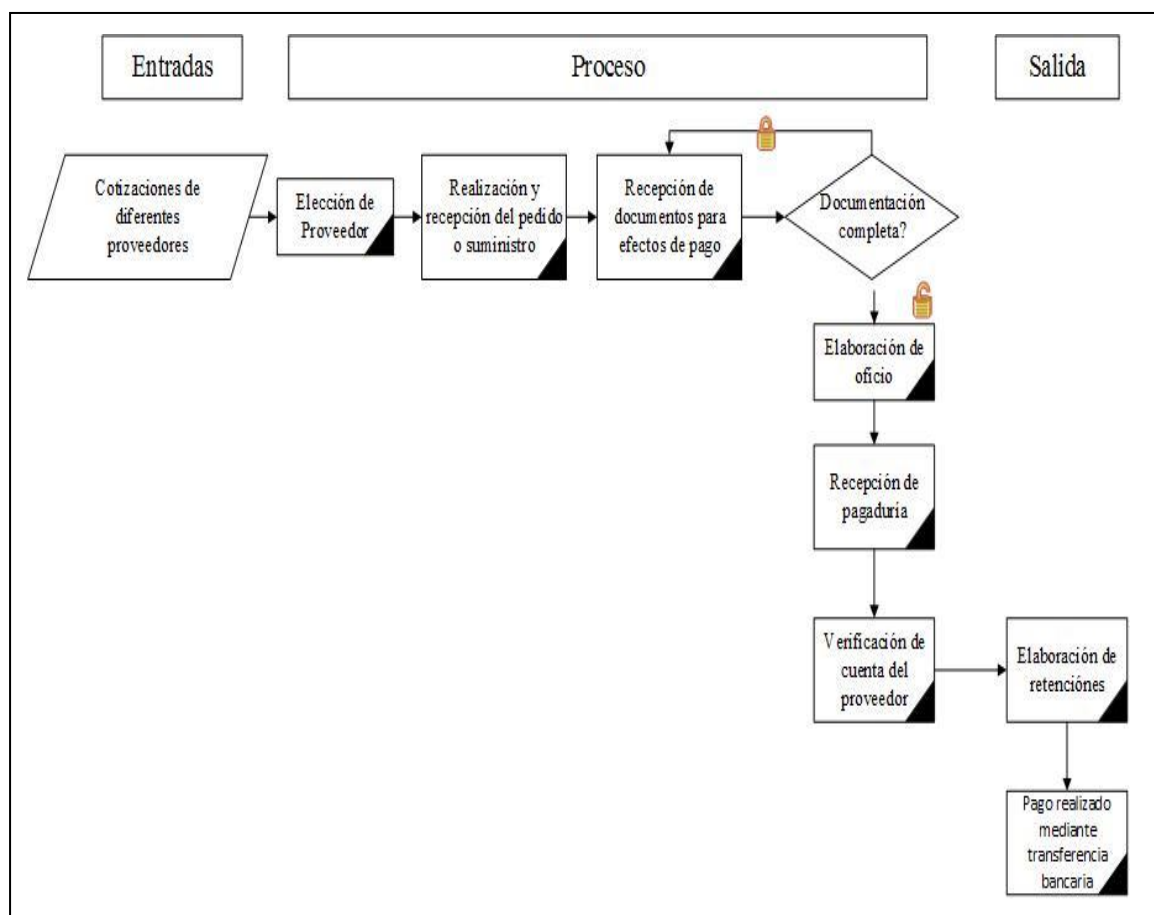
Entradas

Proceso

Salida

Cotizaciones de diferentes proveedores

Elección de Proveedor

Realización y recepción del pedido o suministro

Recepción de documentos para efectos de pago

Documentación completa?

Elaboración de oficio

Recepción de pagaduría

Verificación de cuenta del proveedor

Elaboración de retenciónes

Pago realizado mediante transferencia bancaria